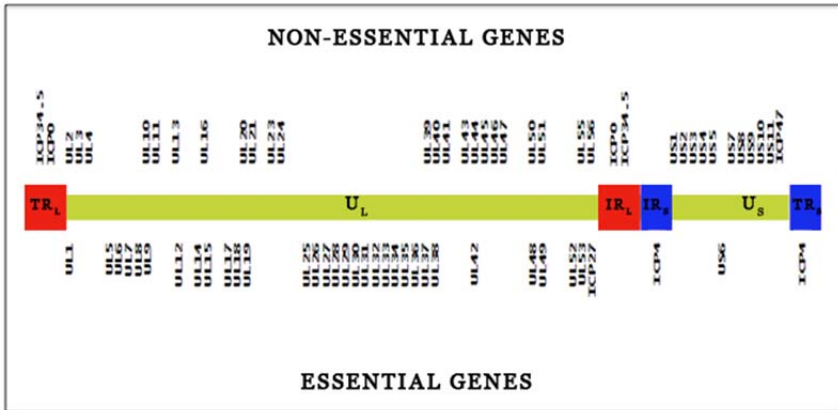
NON-ESSENTIAL GENES

ICP34.5
ICP0
UL2
UL3
UL4
UL10
UL11
UL13
UL16
UL20
UL21
UL23
UL24
UL39
UL40
UL41
UL43
UL44
UL45
UL46
UL47
UL50
UL51
UL55
UL56
ICP0
ICP34.5
US1
US2
US3
US4
US5
US7
US8
US9
US10
US11
ICP47

$TR_L$
$U_L$
$IR_L$
$IR_S$
$U_S$
$TR_S$

UL1
UL5
UL6
UL7
UL8
UL9
UL12
UL14
UL15
UL17
UL18
UL19
UL25
UL26
UL27
UL28
UL29
UL30
UL31
UL32
UL33
UL34
UL35
UL36
UL37
UL38
UL42
UL48
UL49
UL52
UL53
ICP27
ICP4
US6
ICP4

ESSENTIAL GENES